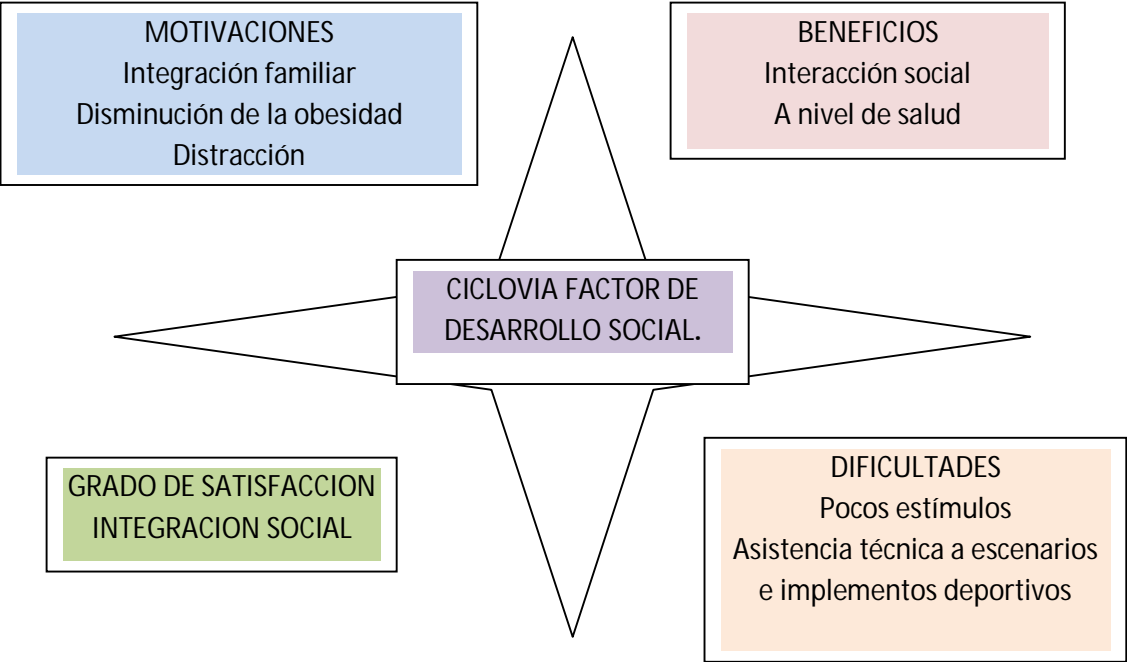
MOTIVACIONES
Integración familiar
Disminución de la obesidad
Distracción

BENEFICIOS
Interacción social
A nivel de salud

CICLOVIA FACTOR DE DESARROLLO SOCIAL.

GRADO DE SATISFACCION
INTEGRACION SOCIAL

DIFICULTADES
Pocos estímulos
Asistencia técnica a escenarios e implementos deportivos